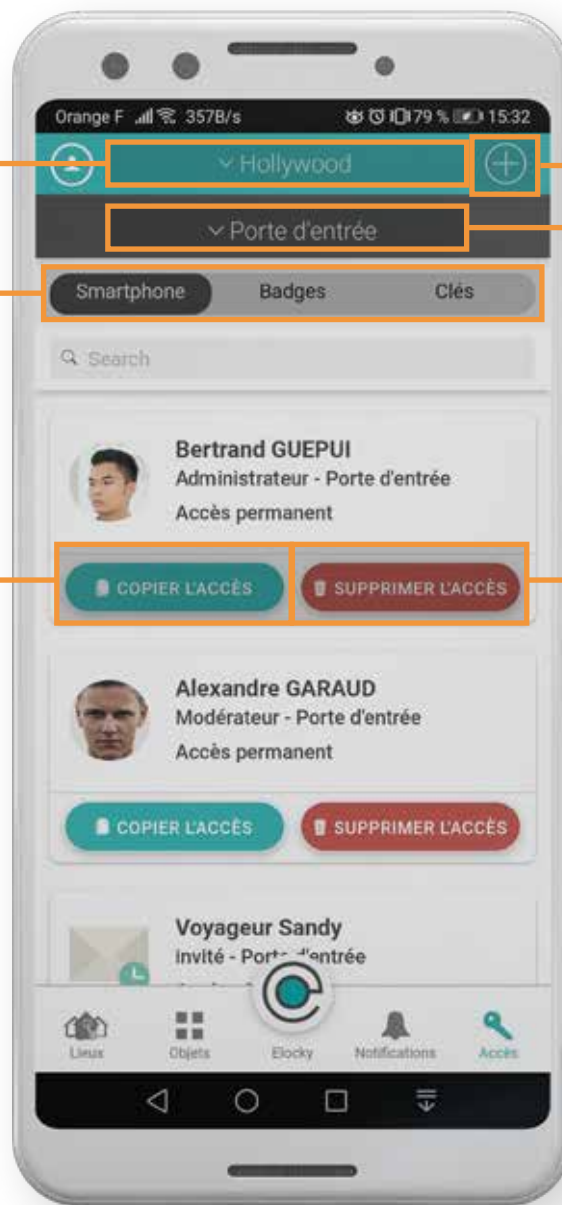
Orange F 357B/s 79 % 15:32

Hollywood

Porte d'entrée

Smartphone Badges Clés

Search

Bertrand GUEPUI
Administrateur - Porte d'entrée
Accès permanent

COPIER L'ACCÈS SUPPRIMER L'ACCÈS

Alexandre GARAUD
Modérateur - Porte d'entrée
Accès permanent

COPIER L'ACCÈS SUPPRIMER L'ACCÈS

Voyageur Sandy
Invité - Porte d'entrée
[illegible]

Lieux Objets Elocky Notifications Accès